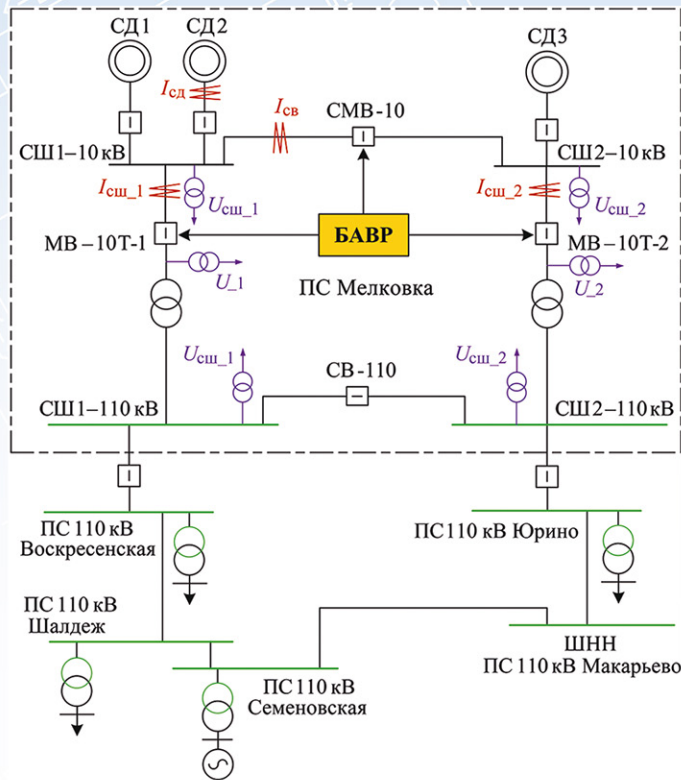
СД1

СД2

$I_{сд}$

$I_{св}$

СМВ-10

СД3

СШ1–10 кВ

СШ2–10 кВ

$I_{сш\_1}$

$U_{сш\_1}$

$I_{сш\_2}$

$U_{сш\_2}$

МВ –10Т-1

БАВР

МВ –10Т-2

$U_{\_1}$

$U_{\_2}$

ПС Мелковка

$U_{сш\_1}$

СВ-110

$U_{сш\_2}$

СШ1–110 кВ

СШ2–110 кВ

ПС 110 кВ Воскресенская

ПС 110 кВ Юрино

ПС 110 кВ Шалдеж

ШНН ПС 110 кВ Макарьево

ПС 110 кВ Семеновская